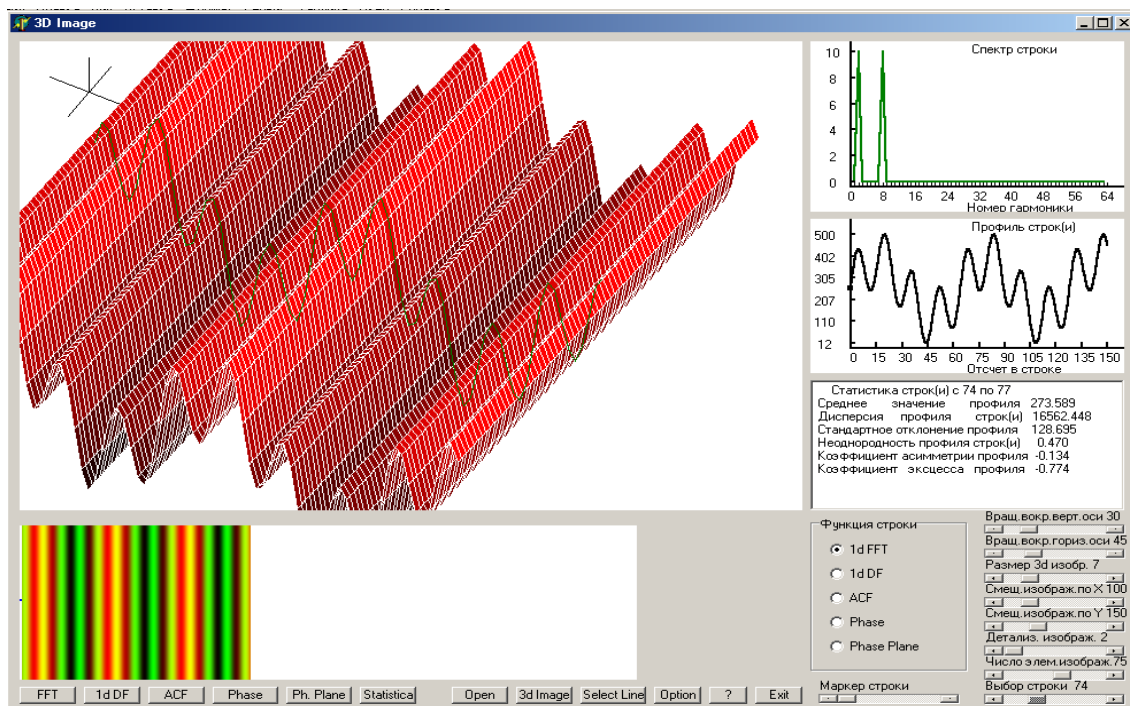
3D Image

Спектр строки
10
8
6
4
2
0
0 8 16 24 32 40 48 56 64
Номер гармоники

Профиль строк(и)
500
402
305
207
110
12
0 15 30 45 60 75 90 105 120 135 150
Отсчет в строке

Статистика строк(и) с 74 по 77
Среднее значение профиля 273.589
Дисперсия профиля строк(и) 16562.448
Стандартное отклонение профиля 128.695
Неоднородность профиля строк(и) 0.470
Коэффициент асимметрии профиля -0.134
Коэффициент эксцесса профиля -0.774

Функция строки
1d FFT
1d DF
ACF
Phase
Phase Plane

Вращ.вокр.верт.оси 30
Вращ.вокр.гориз.оси 45
Размер 3d изобр. 7
Смещ.изображ.по X 100
Смещ.изображ.по Y 150
Детализ. изображ. 2
Число элем.изображ.75
Выбор строки 74

Маркер строки

FFT | 1d DF | ACF | Phase | Ph. Plane | Statistica | Open | 3d Image | Select Line | Option | ? | Exit